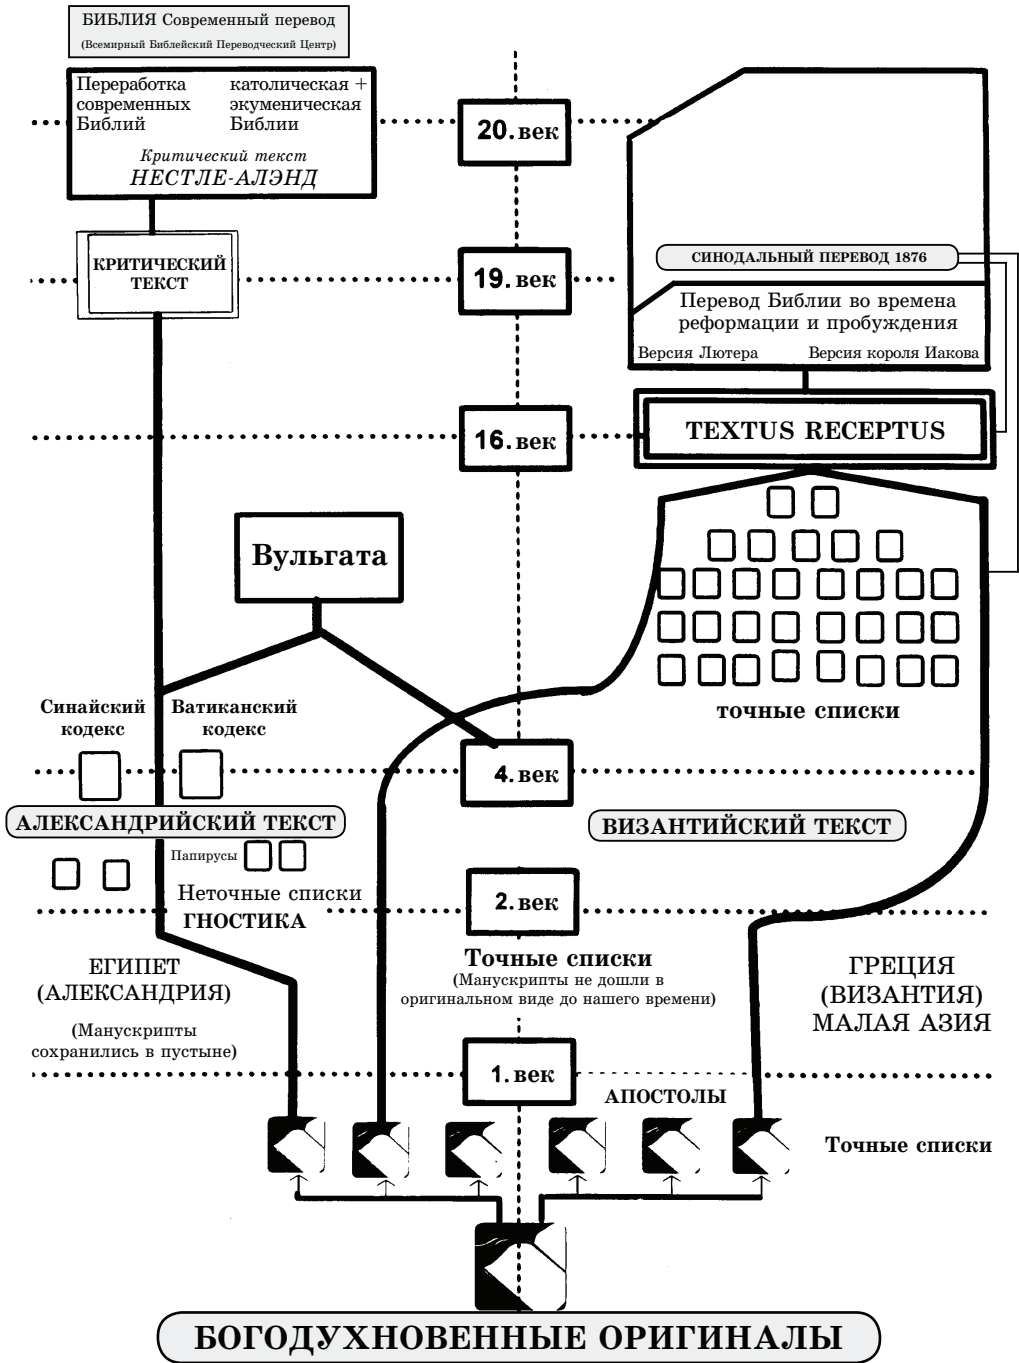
БИБЛИЯ Современный перевод
(Всемирный Библейский Переводческий Центр)

Переработка современных Библий

католическая + экуменическая Библии

Критический текст
НЕСТЛЕ-АЛЭНД

20. век

СИНОДАЛЬНЫЙ ПЕРЕВОД 1876

КРИТИЧЕСКИЙ ТЕКСТ

19. век

Перевод Библии во времена реформации и пробуждения

Версия Лютера

Версия короля Иакова

16. век

TEXTUS RECEPTUS

Вульгата

Синайский кодекс

Ватиканский кодекс

точные списки

4. век

АЛЕКСАНДРИЙСКИЙ ТЕКСТ

ВИЗАНТИЙСКИЙ ТЕКСТ

Папирусы

Неточные списки
ГНОСТИКА

2. век

ЕГИПЕТ (АЛЕКСАНДРИЯ)

(Манускрипты сохранились в пустыне)

Точные списки
(Манускрипты не дошли в оригинальном виде до нашего времени)

ГРЕЦИЯ (ВИЗАНТИЯ) МАЛАЯ АЗИЯ

1. век

АПОСТОЛЫ

Точные списки

БОГОДУХНОВЕННЫЕ ОРИГИНАЛЫ